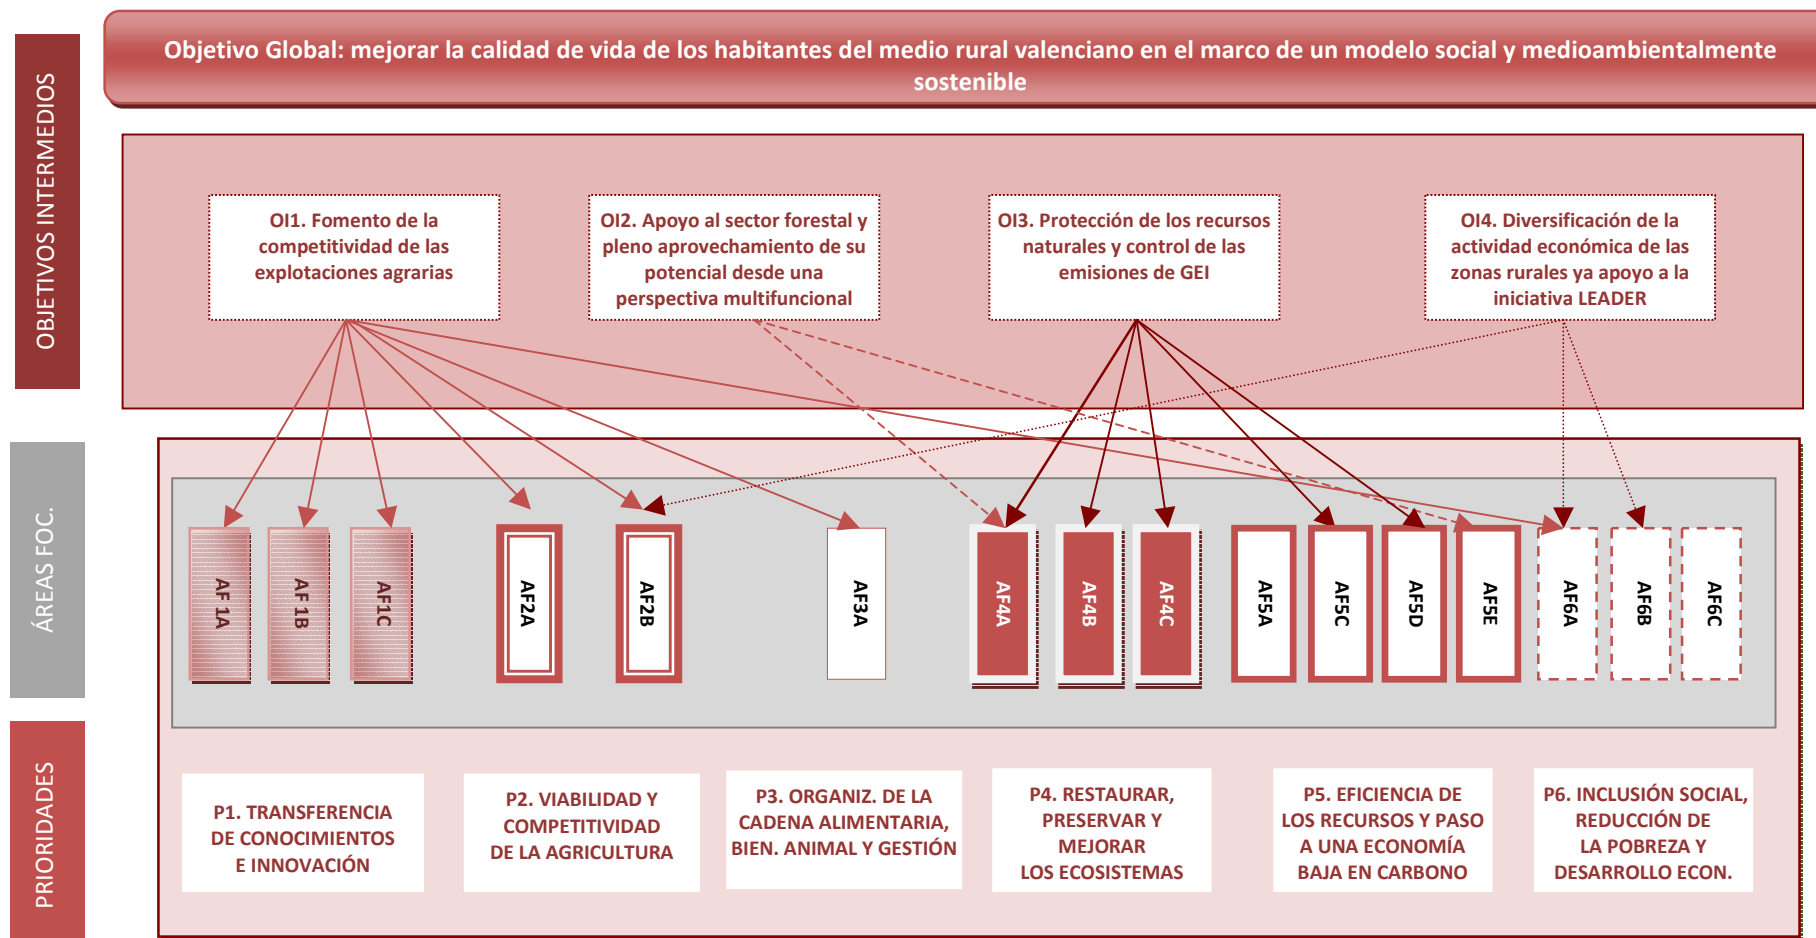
Objetivo Global: mejorar la calidad de vida de los habitantes del medio rural valenciano en el marco de un modelo social y medioambientalmente sostenible

OBJETIVOS INTERMEDIOS

OI1. Fomento de la competitividad de las explotaciones agrarias

OI2. Apoyo al sector forestal y pleno aprovechamiento de su potencial desde una perspectiva multifuncional

OI3. Protección de los recursos naturales y control de las emisiones de GEI

OI4. Diversificación de la actividad económica de las zonas rurales ya apoyo a la iniciativa LEADER

ÁREAS FOC.

AF 1A

AF 1B

AF1C

AF2A

AF2B

AF3A

AF4A

AF4B

AF4C

AF5A

AF5C

AF5D

AF5E

AF6A

AF6B

AF6C

PRIORIDADES

P1. TRANSFERENCIA DE CONOCIMIENTOS E INNOVACIÓN

P2. VIABILIDAD Y COMPETITIVIDAD DE LA AGRICULTURA

P3. ORGANIZ. DE LA CADENA ALIMENTARIA, BIEN. ANIMAL Y GESTIÓN

P4. RESTAURAR, PRESERVAR Y MEJORAR LOS ECOSISTEMAS

P5. EFICIENCIA DE LOS RECURSOS Y PASO A UNA ECONOMÍA BAJA EN CARBONO

P6. INCLUSIÓN SOCIAL, REDUCCIÓN DE LA POBREZA Y DESARROLLO ECON.